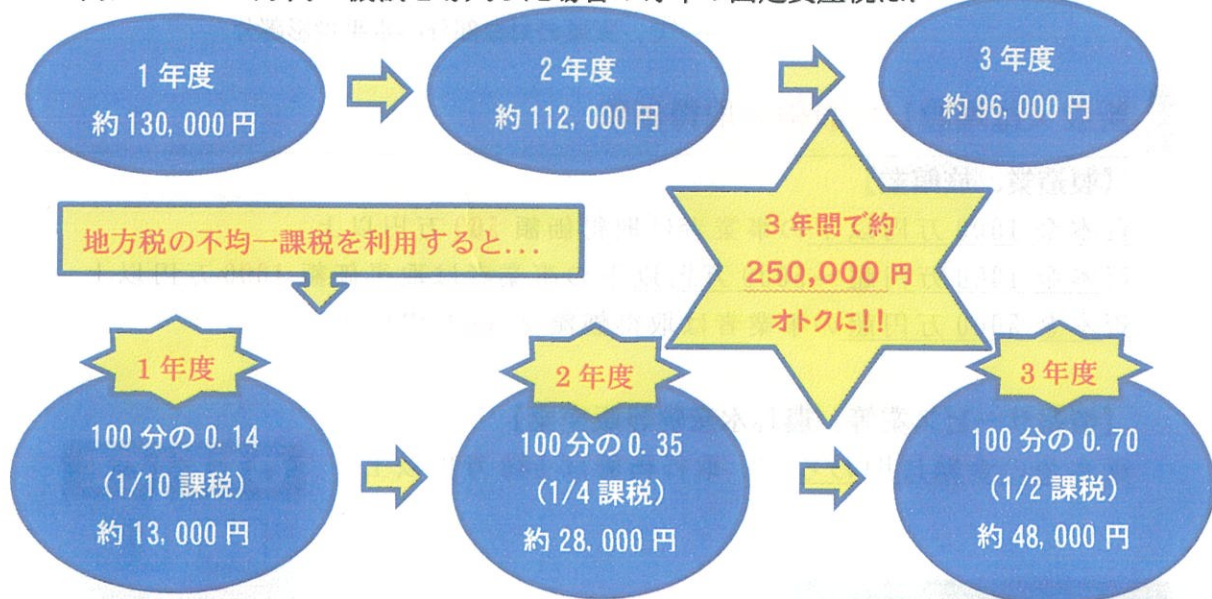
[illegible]設備を導入した場合の毎年の固定資産税は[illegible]

1 年度
約 130, 000 円

2 年度
約 112, 000 円

3 年度
約 96, 000 円

地方税の不均一課税を利用すると...

3 年間で約
250,000 円
オトクに!!

1 年度
100 分の 0. 14
(1/10 課税)
約 13, 000 円

2 年度
100 分の 0. 35
(1/4 課税)
約 28, 000 円

3 年度
100 分の 0. 70
(1/2 課税)
約 48, 000 円